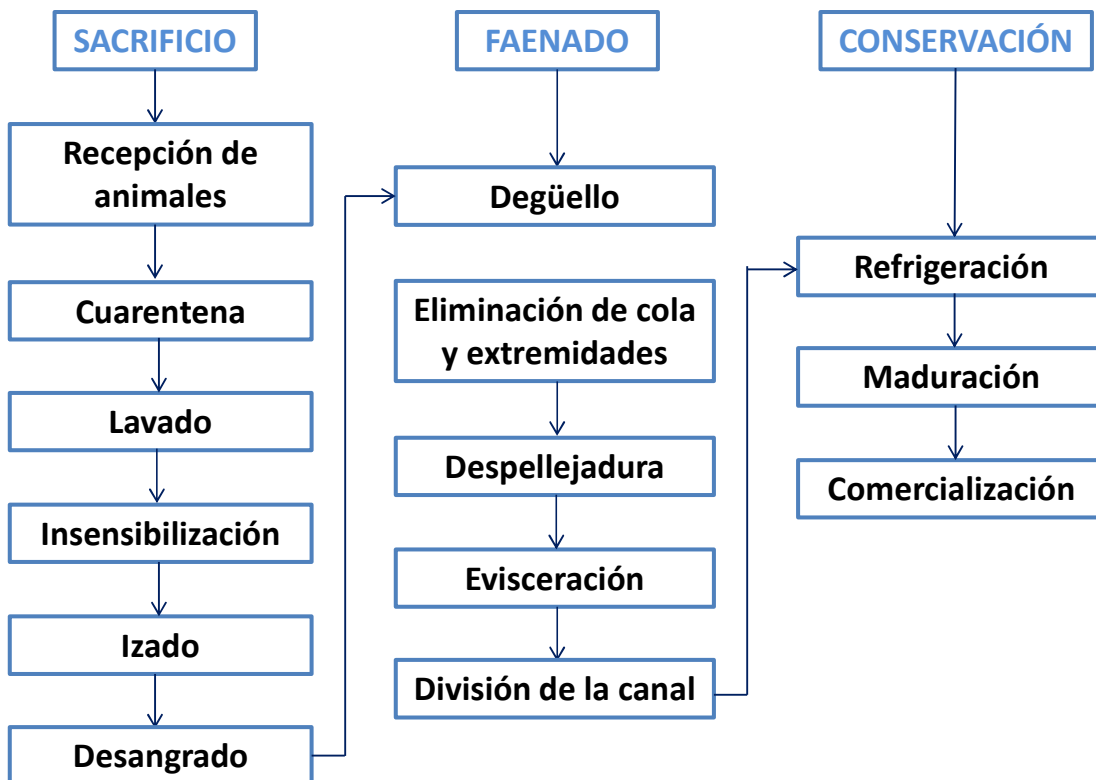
SACRIFICIO

Recepción de animales

Cuarentena

Lavado

Insensibilización

Izado

Desangrado

FAENADO

Degüello

Eliminación de cola y extremidades

Despellejadura

Evisceración

División de la canal

CONSERVACIÓN

Refrigeración

Maduración

Comercialización